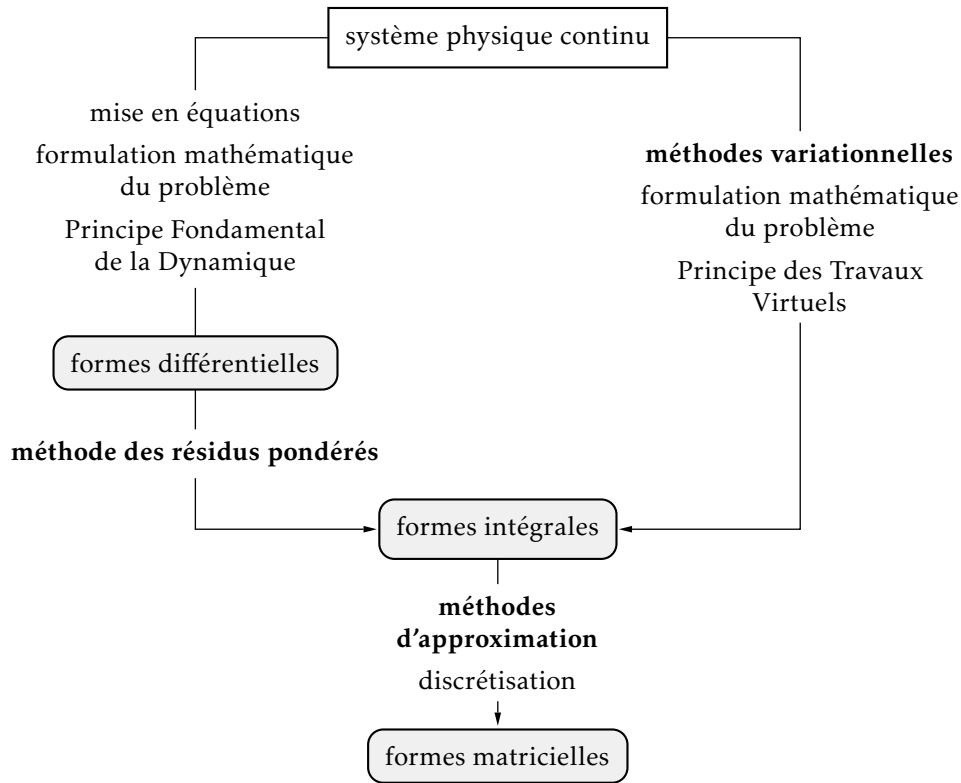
système physique continu

mise en équations

formulation mathématique du problème

Principe Fondamental de la Dynamique

formes différentielles

**méthode des résidus pondérés**

**méthodes variationnelles**

formulation mathématique du problème

Principe des Travaux Virtuels

formes intégrales

**méthodes d'approximation**

discrétisation

formes matricielles